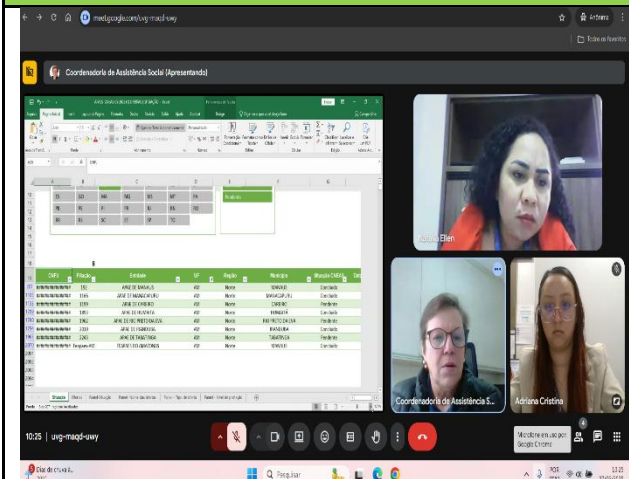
meet.google.com/uvg-maqd-uwy

Arbeme

Todos os favoritos

Coordenadoria de Assistência Social (Apresentando)

Ellen

Coordenadoria de Assistência S...

Adriana Cristina

10:25 | uvg-maqd-uwy

Meet.com em uso por Google Chrome

Fim de chuva à...

Pesquisar

13:25